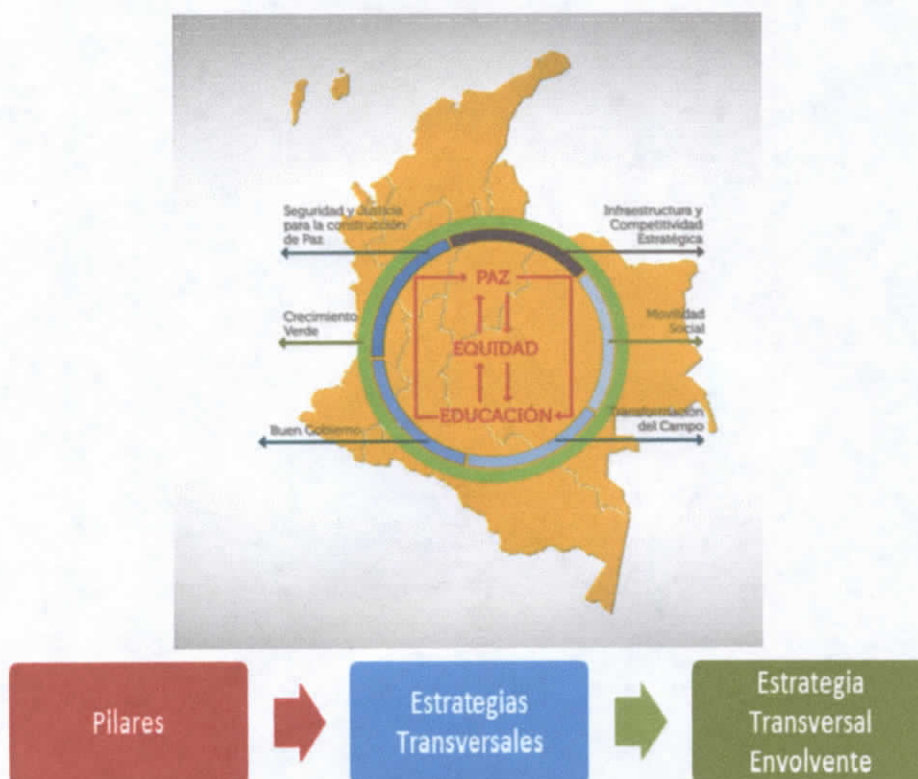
Seguridad y justicia para la construcción de Paz

Infraestructura y Competitividad Estratégica

PAZ

EQUIDAD

EDUCACIÓN

Crecimiento Verde

Movilidad Social

Buen Gobierno

Transformación del Campo

Pilares

Estrategias Transversales

Estrategia Transversal Envolvente